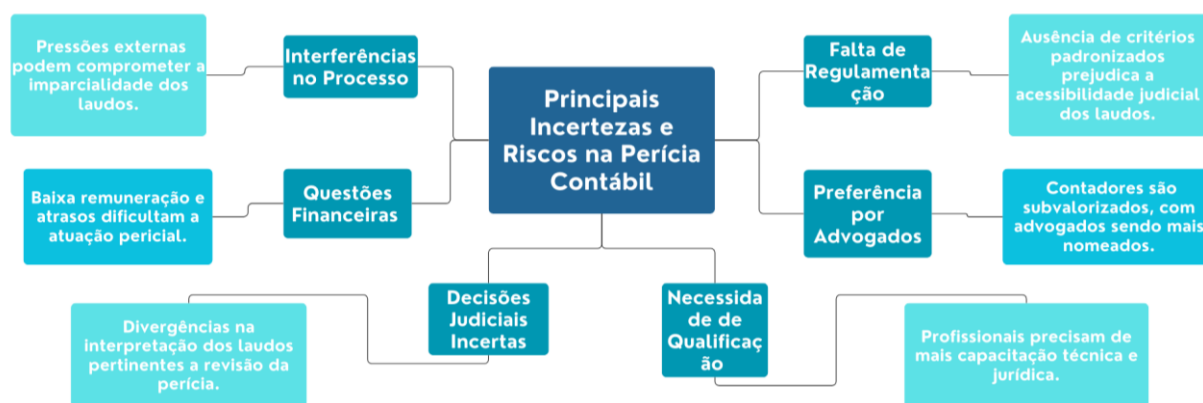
Principais Incertezas e Riscos na Perícia Contábil

Interferências no Processo

Pressões externas podem comprometer a imparcialidade dos laudos.

Questões Financeiras

Baixa remuneração e atrasos dificultam a atuação pericial.

Decisões Judiciais Incertas

Divergências na interpretação dos laudos pertinentes a revisão da perícia.

Falta de Regulamentação

Ausência de critérios padronizados prejudica a acessibilidade judicial dos laudos.

Preferência por Advogados

Contadores são subvalorizados, com advogados sendo mais nomeados.

Necessidade de Qualificação

Profissionais precisam de mais capacitação técnica e jurídica.